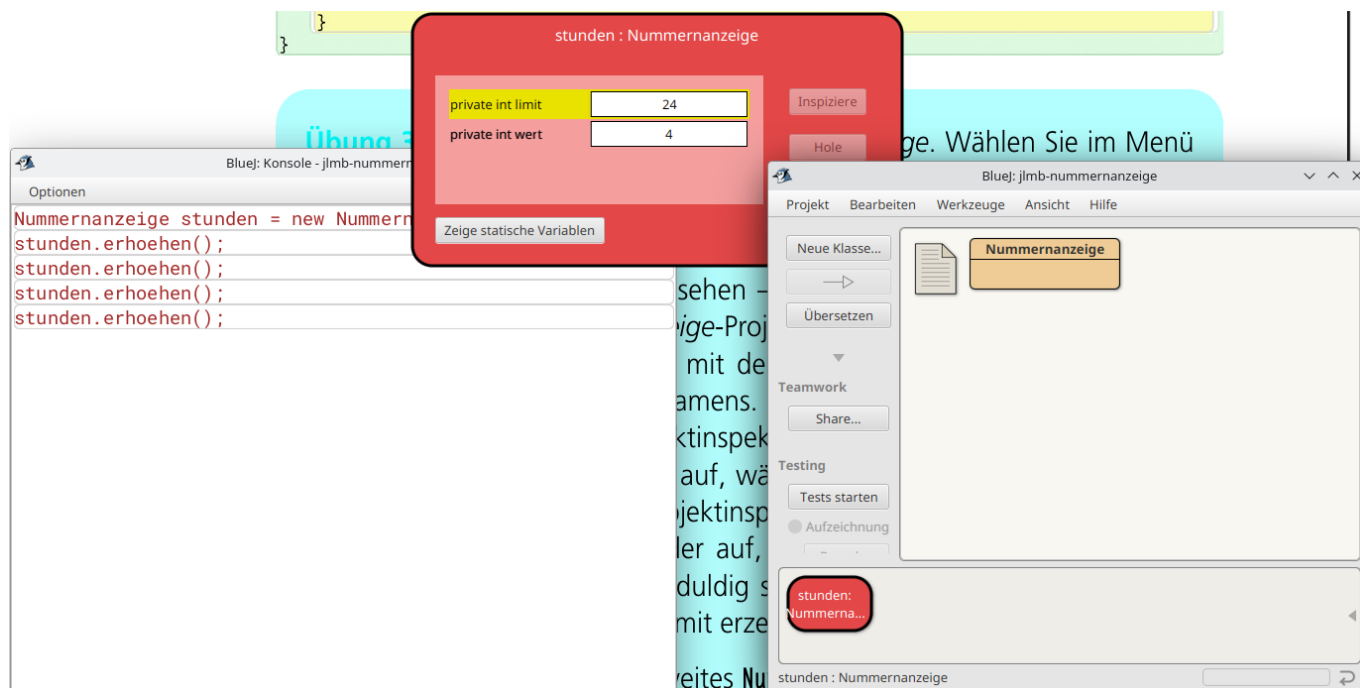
}
}

stunden : Nummernanzeige

| private int limit | 24 |
|---|---|
| private int wert | 4 |

Inspiziere

Hole

Zeige statische Variablen

Übung 3 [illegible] ge. Wählen Sie im Menü

BlueJ: Konsole - jlmb-nummern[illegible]

Optionen

Nummernanzeige stunden = new Nummern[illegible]
stunden.erhoehen();
stunden.erhoehen();
stunden.erhoehen();
stunden.erhoehen();

sehen –
eige-Proj
mit de
amens.
ktinspek
auf, wä
ojektinsp
ler auf,
duldig s
mit erze
weites Nu

BlueJ: jlmb-nummernanzeige

Projekt Bearbeiten Werkzeuge Ansicht Hilfe

Neue Klasse...

Übersetzen

Teamwork

Share...

Testing

Tests starten

Aufzeichnung

Nummernanzeige

stunden: Nummerna...

stunden : Nummernanzeige